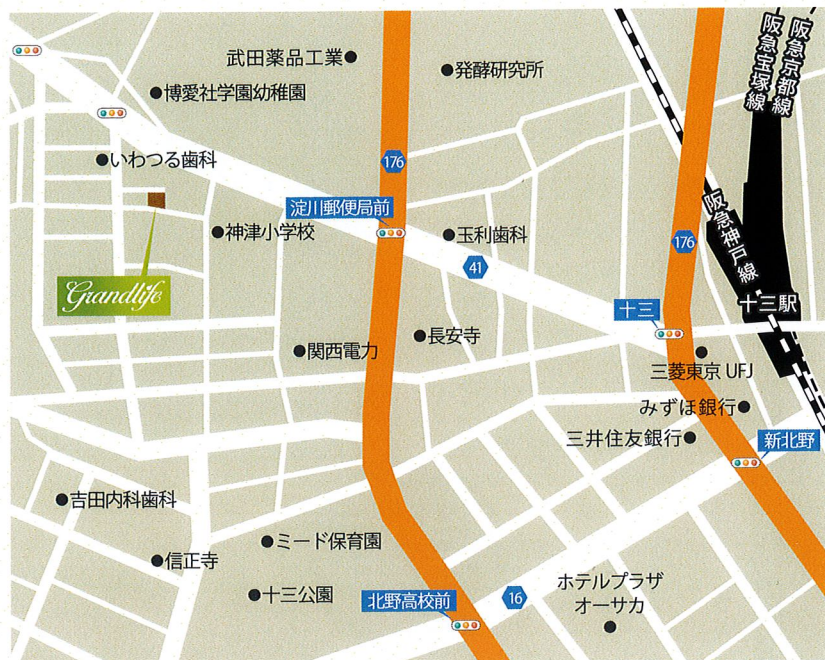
武田薬品工業
発酵研究所
博愛社学園幼稚園
阪急京都線
阪急宝塚線
いわつる歯科
176
淀川郵便局前
神津小学校
玉利歯科
41
阪急神戸線
176
Grandlife
十三
十三駅
関西電力
長安寺
三菱東京 UFJ
みずほ銀行
三井住友銀行
新北野
吉田内科歯科
ミード保育園
信正寺
十三公園
北野高校前
16
ホテルプラザ
オーサカ